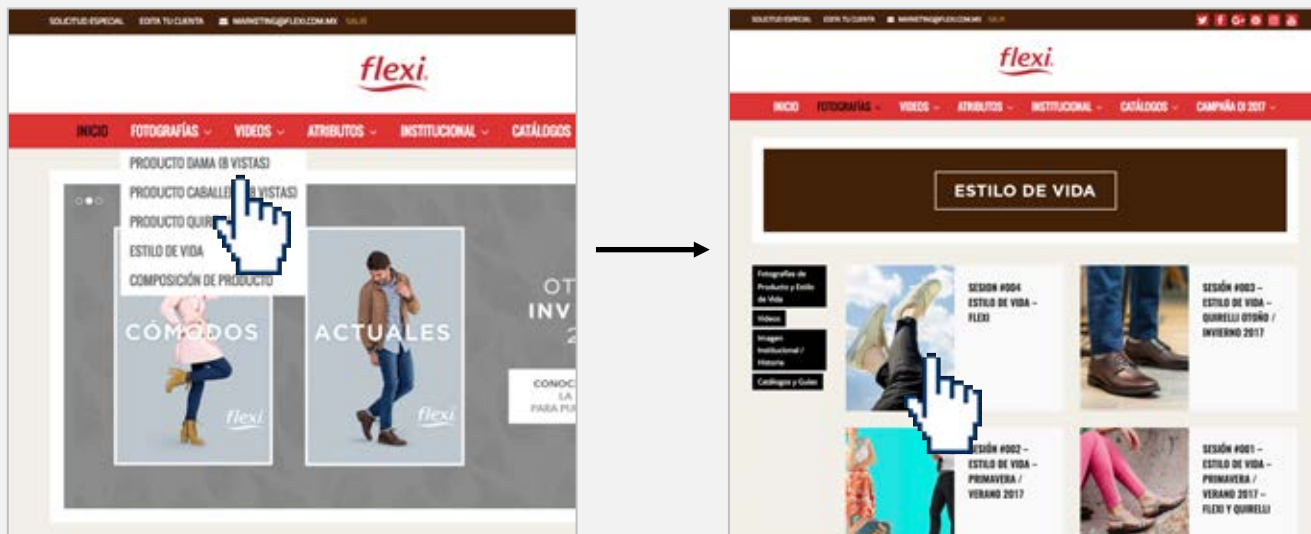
SOLICITUD ESPECIAL EDITA TU CUENTA MARKETING@FLEXI.COM.MX SALIR

flexi

INICIO FOTOGRAFÍAS VIDEOS ATRIBUTOS INSTITUCIONAL CATÁLOGOS

PRODUCTO DAMA (8 VISTAS)
PRODUCTO CABALLE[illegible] VISTAS)
PRODUCTO QUIR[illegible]
ESTILO DE VIDA
COMPOSICIÓN DE PRODUCTO

CÓMODOS
flexi

ACTUALES
flexi

OT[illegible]
INV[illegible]
2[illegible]

CONOC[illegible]
LA
PARA PU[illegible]

SOLICITUD ESPECIAL EDITA TU CUENTA MARKETING@FLEXI.COM.MX SALIR

flexi

INICIO FOTOGRAFÍAS VIDEOS ATRIBUTOS INSTITUCIONAL CATÁLOGOS CAMPAÑA OI 2017

ESTILO DE VIDA

Fotografías de Producto y Estilo de Vida
Videos
Imagen Institucional / Historia
Catálogos y Guías

SESIÓN #004 ESTILO DE VIDA – FLEXI

SESIÓN #003 – ESTILO DE VIDA – QUIRELLI OTOÑO / INVIERNO 2017

SESIÓN #002 – ESTILO DE VIDA – PRIMAVERA / VERANO 2017

SESIÓN #001 – ESTILO DE VIDA – PRIMAVERA / VERANO 2017 – FLEXI Y QUIRELLI